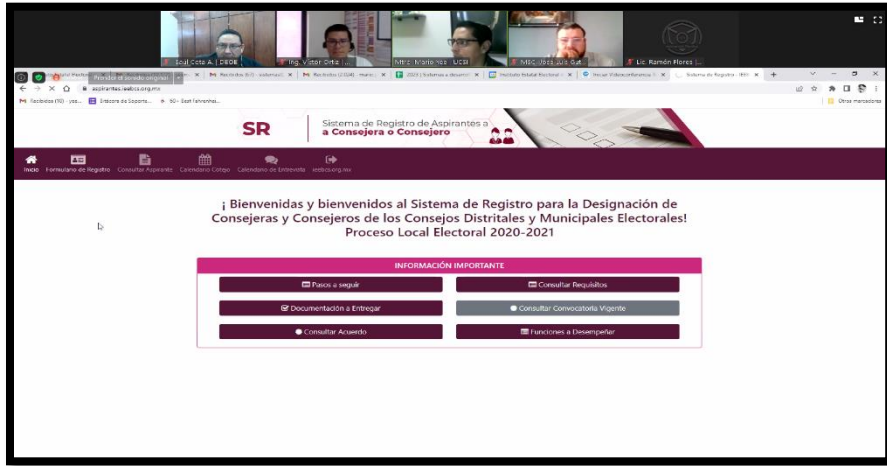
Saúl Cota A. | DEOE
Ing. Víctor Ortiz ...
Mtro. Mario Ros... UCSI
MDC José Luis Gut...
Lic. Ramón Flores ...

Recibidos (57) - sistema... | Recibidos (2.064) - mario... | 2020 | Sistemas a desarrollar | Instituto Estatal Electoral... | Iniciar Videoconferencia | Sistema de Registro - IEEBC

aspirantes.ieebcs.org.mx

Recibidos (10) - yos... | Bitácora de Soporte... | 60+ East Fahrenheit...

Otros marcadores

SR

Sistema de Registro de Aspirantes a
a Consejera o Consejero

Inicio
Formulario de Registro
Consultar Aspirante
Calendario Cotejo
Calendario de Entrevista
ieebcs.org.mx

¡ Bienvenidas y bienvenidos al Sistema de Registro para la Designación de Consejeras y Consejeros de los Consejos Distritales y Municipales Electorales! Proceso Local Electoral 2020-2021

INFORMACIÓN IMPORTANTE

Pasos a seguir
Consultar Requisitos
Documentación a Entregar
Consultar Convocatoria Vigente
Consultar Acuerdo
Funciones a Desempeñar